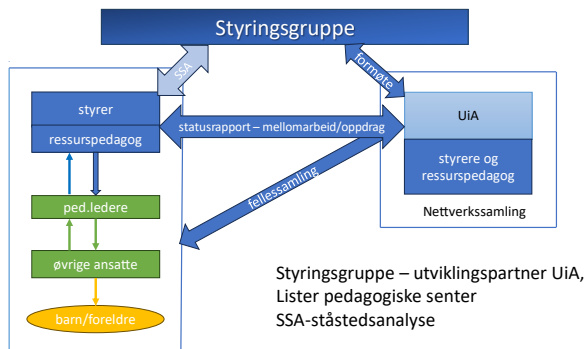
Styringsgruppe

SSA

formøte

styrer

ressurspedagog

statusrapport – mellomarbeid/oppdrag

UiA

styrere og ressurspedagog

Nettverkssamling

fellessamling

ped.ledere

øvrige ansatte

barn/foreldre

Styringsgruppe – utviklingspartner UiA, Lister pedagogiske senter SSA-ståstedsanalyse